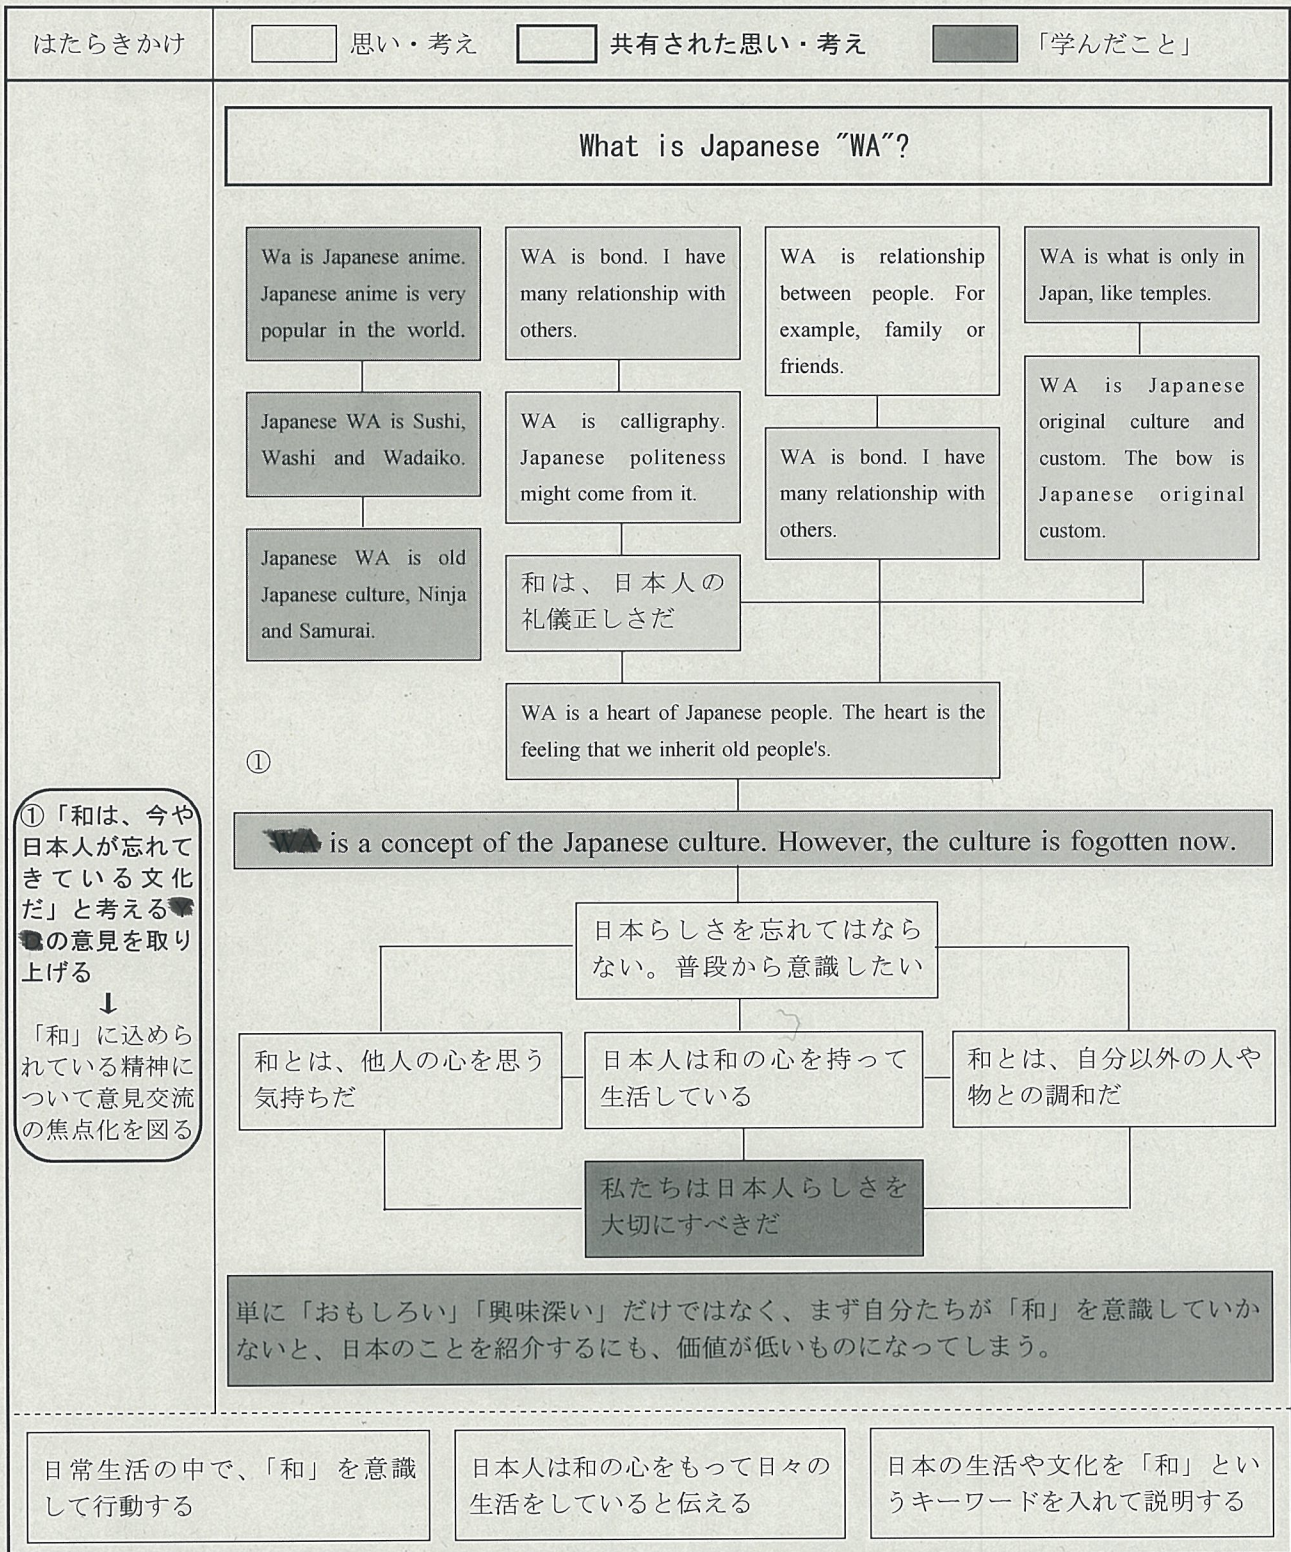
はたらきかけ　思い・考え　共有された思い・考え　「学んだこと」

What is Japanese "WA"?

Wa is Japanese anime. Japanese anime is very popular in the world.

Japanese WA is Sushi, Washi and Wadaiko.

Japanese WA is old Japanese culture, Ninja and Samurai.

WA is bond. I have many relationship with others.

WA is calligraphy. Japanese politeness might come from it.

和は、日本人の礼儀正しさだ

WA is relationship between people. For example, family or friends.

WA is bond. I have many relationship with others.

WA is what is only in Japan, like temples.

WA is Japanese original culture and custom. The bow is Japanese original custom.

WA is a heart of Japanese people. The heart is the feeling that we inherit old people's.

①

①「和は、今や日本人が忘れてきている文化だ」と考える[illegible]の意見を取り上げる
↓
「和」に込められている精神について意見交流の焦点化を図る

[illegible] is a concept of the Japanese culture. However, the culture is fogotten now.

日本らしさを忘れてはならない。普段から意識したい

和とは、他人の心を思う気持ちだ

日本人は和の心を持って生活している

和とは、自分以外の人や物との調和だ

私たちは日本人らしさを大切にすべきだ

単に「おもしろい」「興味深い」だけではなく、まず自分たちが「和」を意識していかないと、日本のことを紹介するにも、価値が低いものになってしまう。

日常生活の中で、「和」を意識して行動する

日本人は和の心をもって日々の生活をしていると伝える

日本の生活や文化を「和」というキーワードを入れて説明する